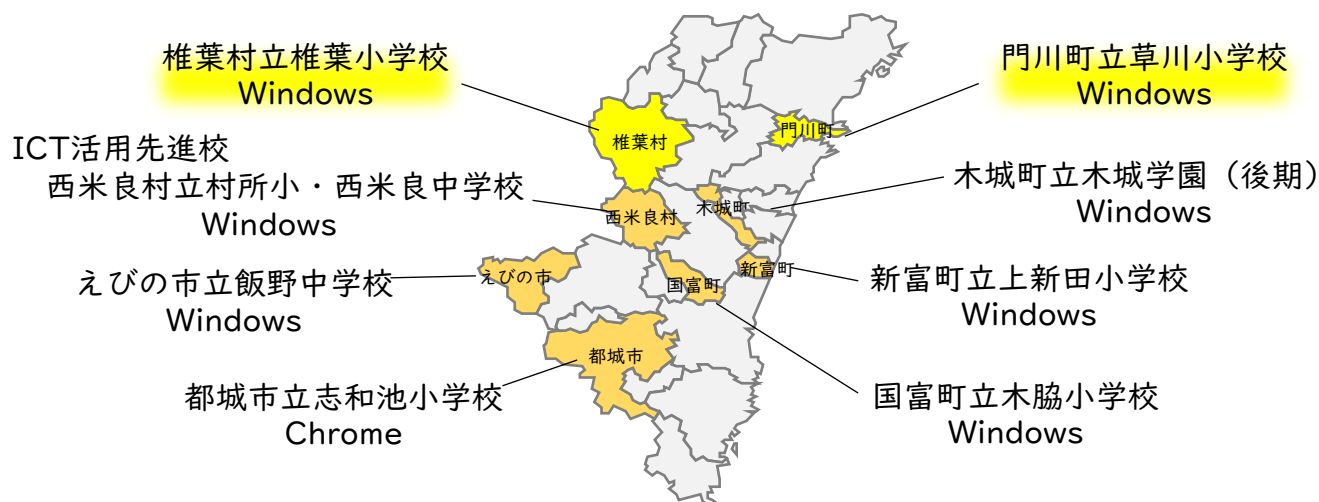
椎葉村立椎葉小学校
Windows

門川町立草川小学校
Windows

椎葉村

門川町

ICT活用先進校
西米良村立村所小・西米良中学校
Windows

西米良村

木城町

木城町立木城学園（後期）
Windows

えびの市立飯野中学校
Windows

えびの市

国富町

新富町

新富町立上新田小学校
Windows

都城市

都城市立志和池小学校
Chrome

国富町立木脇小学校
Windows